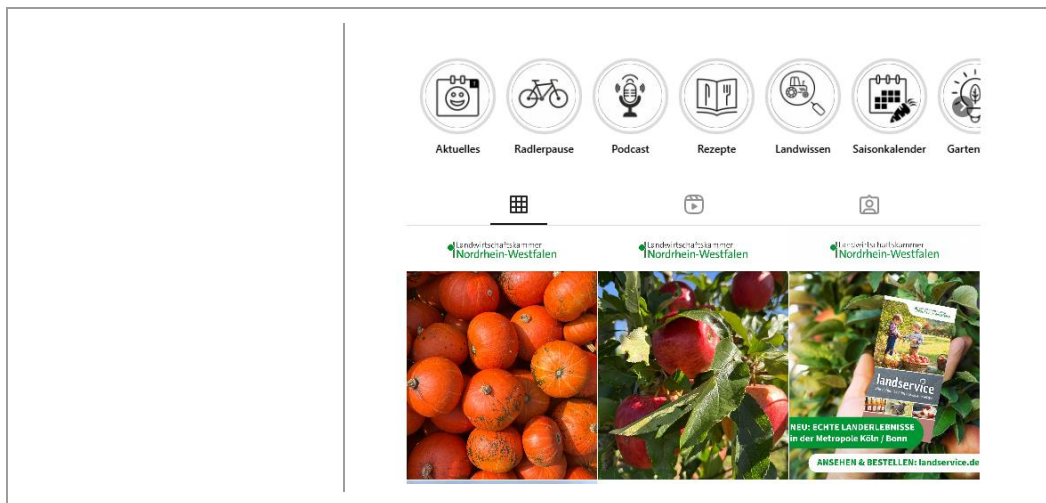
Aktuelles Radlerpause Podcast Rezepte Landwissen Saisonkalender Garten

Landwirtschaftskammer Nordrhein-Westfalen

Landwirtschaftskammer Nordrhein-Westfalen

Landwirtschaftskammer Nordrhein-Westfalen

landservice

NEU: ECHTE LANDERLEBNISSE in der Metropole Köln / Bonn

ANSEHEN & BESTELLEN: landservice.de